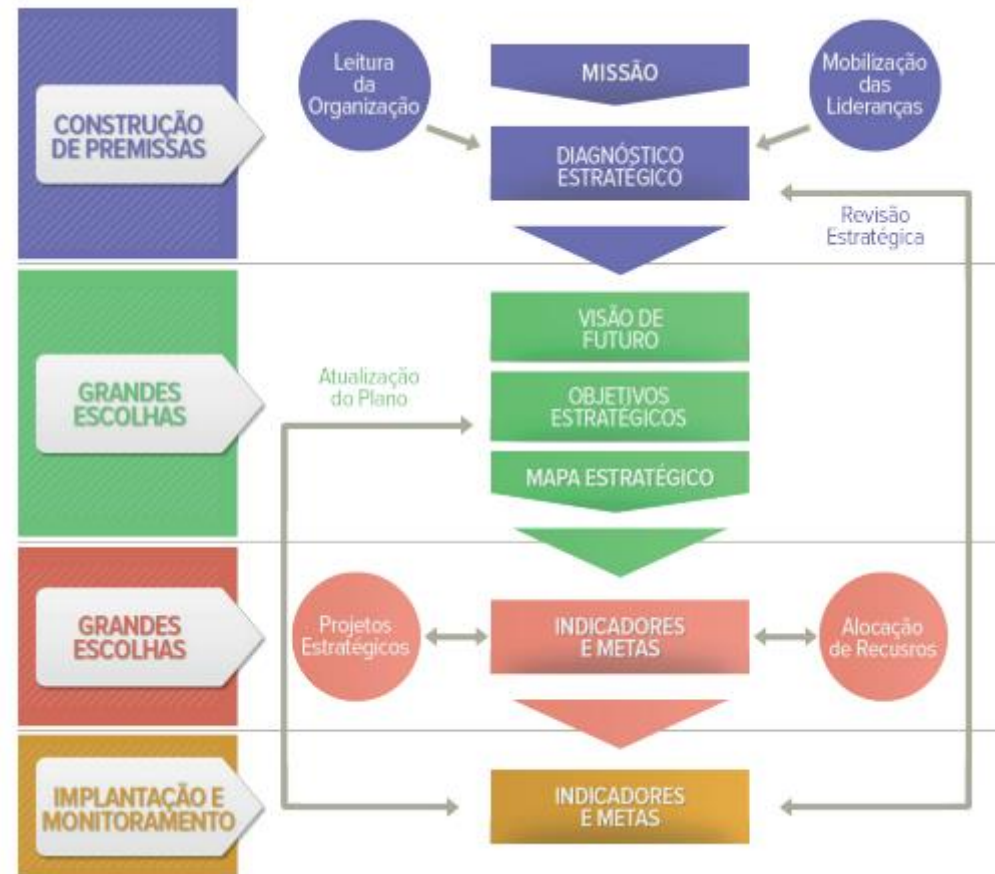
CONSTRUÇÃO DE PREMISSAS

Leitura da Organização

MISSÃO

Mobilização das Lideranças

DIAGNÓSTICO ESTRATÉGICO

Revisão Estratégica

GRANDES ESCOLHAS

VISÃO DE FUTURO

Atualização do Plano

OBJETIVOS ESTRATÉGICOS

MAPA ESTRATÉGICO

GRANDES ESCOLHAS

Projetos Estratégicos

INDICADORES E METAS

Alocação de Recusros

IMPLANTAÇÃO E MONITORAMENTO

INDICADORES E METAS